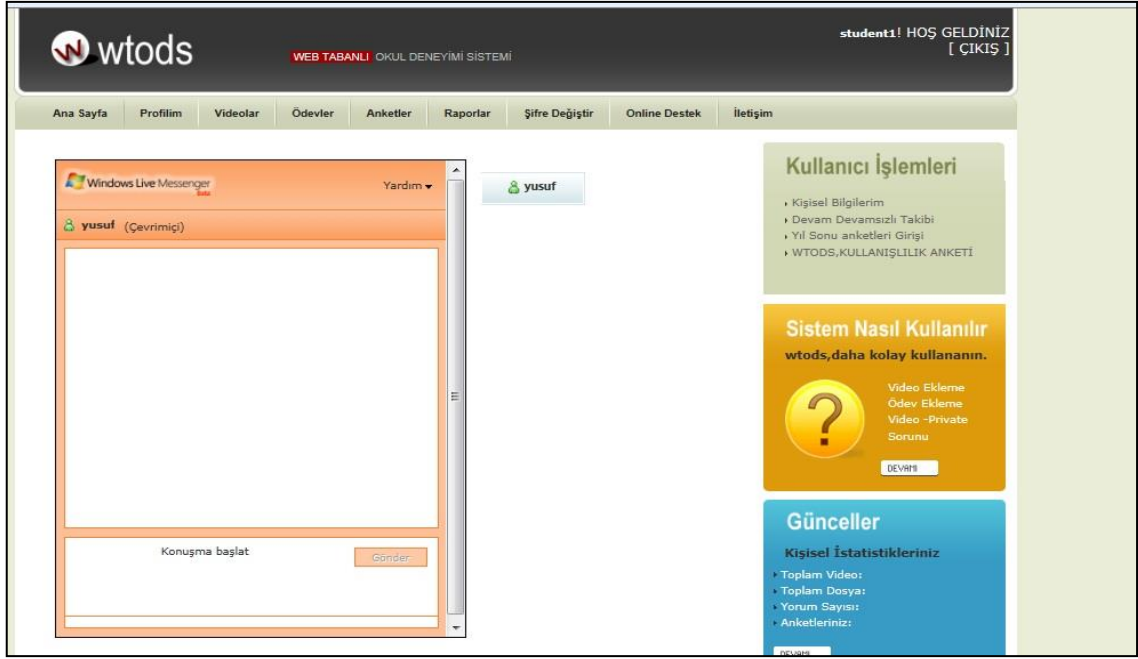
wtods

WEB TABANLI OKUL DENEYİMİ SİSTEMİ

student1! HOŞ GELDİNİZ
[ ÇIKIŞ ]

Ana Sayfa | Profilim | Videolar | Ödevler | Anketler | Raporlar | Şifre Değiştir | Online Destek | İletişim

Windows Live Messenger Beta

Yardım

yusuf (Çevrimiçi)

Konuşma başlat

Gönder

yusuf

Kullanıcı İşlemleri

Kişisel Bilgilerim
Devam Devamsızlı Takibi
Yıl Sonu anketleri Girişi
WTODS,KULLANIŞLILIK ANKETİ

Sistem Nasıl Kullanılır

wtods,daha kolay kullananın.

Video Ekleme
Ödev Ekleme
Video -Private Sorunu

DEVAMI

Günceller

Kişisel İstatistikleriniz

Toplam Video:
Toplam Dosya:
Yorum Sayısı:
Anketleriniz:

DEVAMI